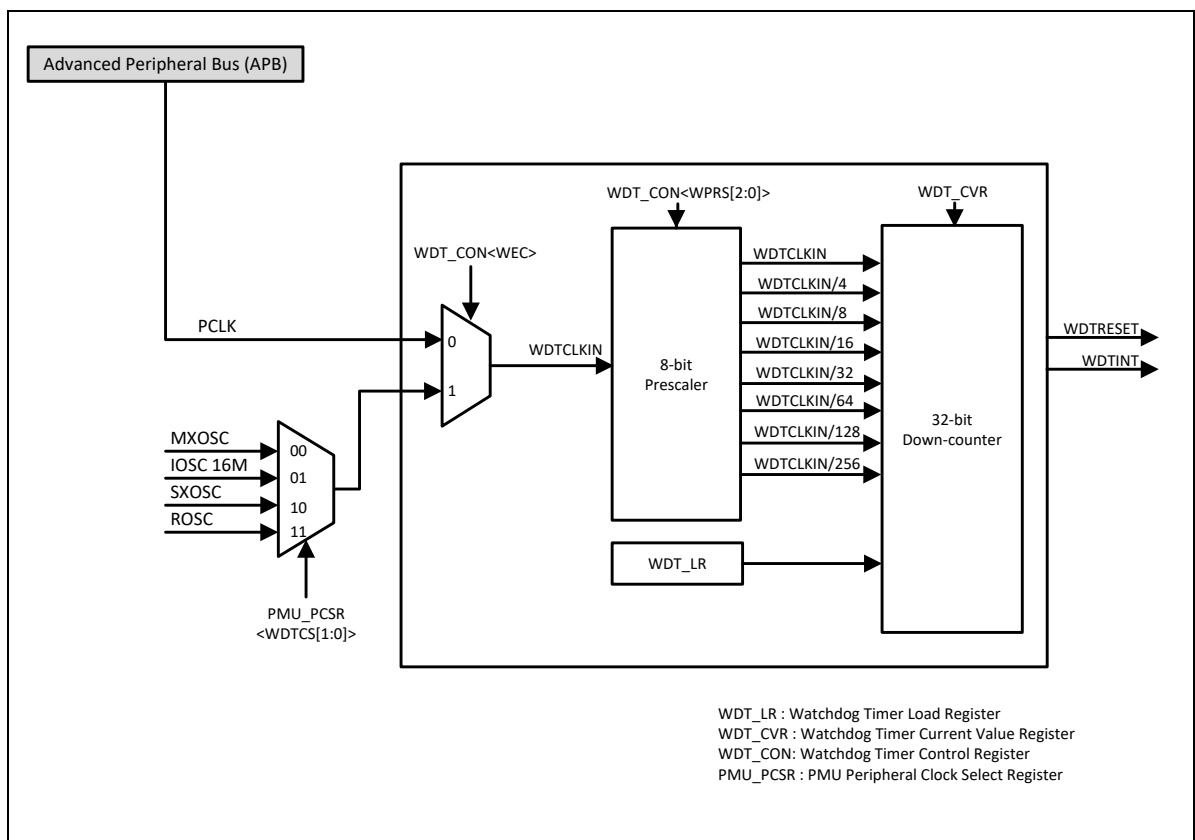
Advanced Peripheral Bus (APB)

WDT_CON<WPRS[2:0]>

WDT_CVR

WDT_CON<WEC>

PCLK

0

1

WDTCLKIN

8-bit Prescaler

WDTCLKIN
WDTCLKIN/4
WDTCLKIN/8
WDTCLKIN/16
WDTCLKIN/32
WDTCLKIN/64
WDTCLKIN/128
WDTCLKIN/256

32-bit Down-counter

WDTRESET
WDTINT

MXOSC
IOSC 16M
SXOSC
ROSC

00
01
10
11

PMU_PCSR
<WDTCS[1:0]>

WDT_LR

WDT_LR : Watchdog Timer Load Register
WDT_CVR : Watchdog Timer Current Value Register
WDT_CON: Watchdog Timer Control Register
PMU_PCSR : PMU Peripheral Clock Select Register